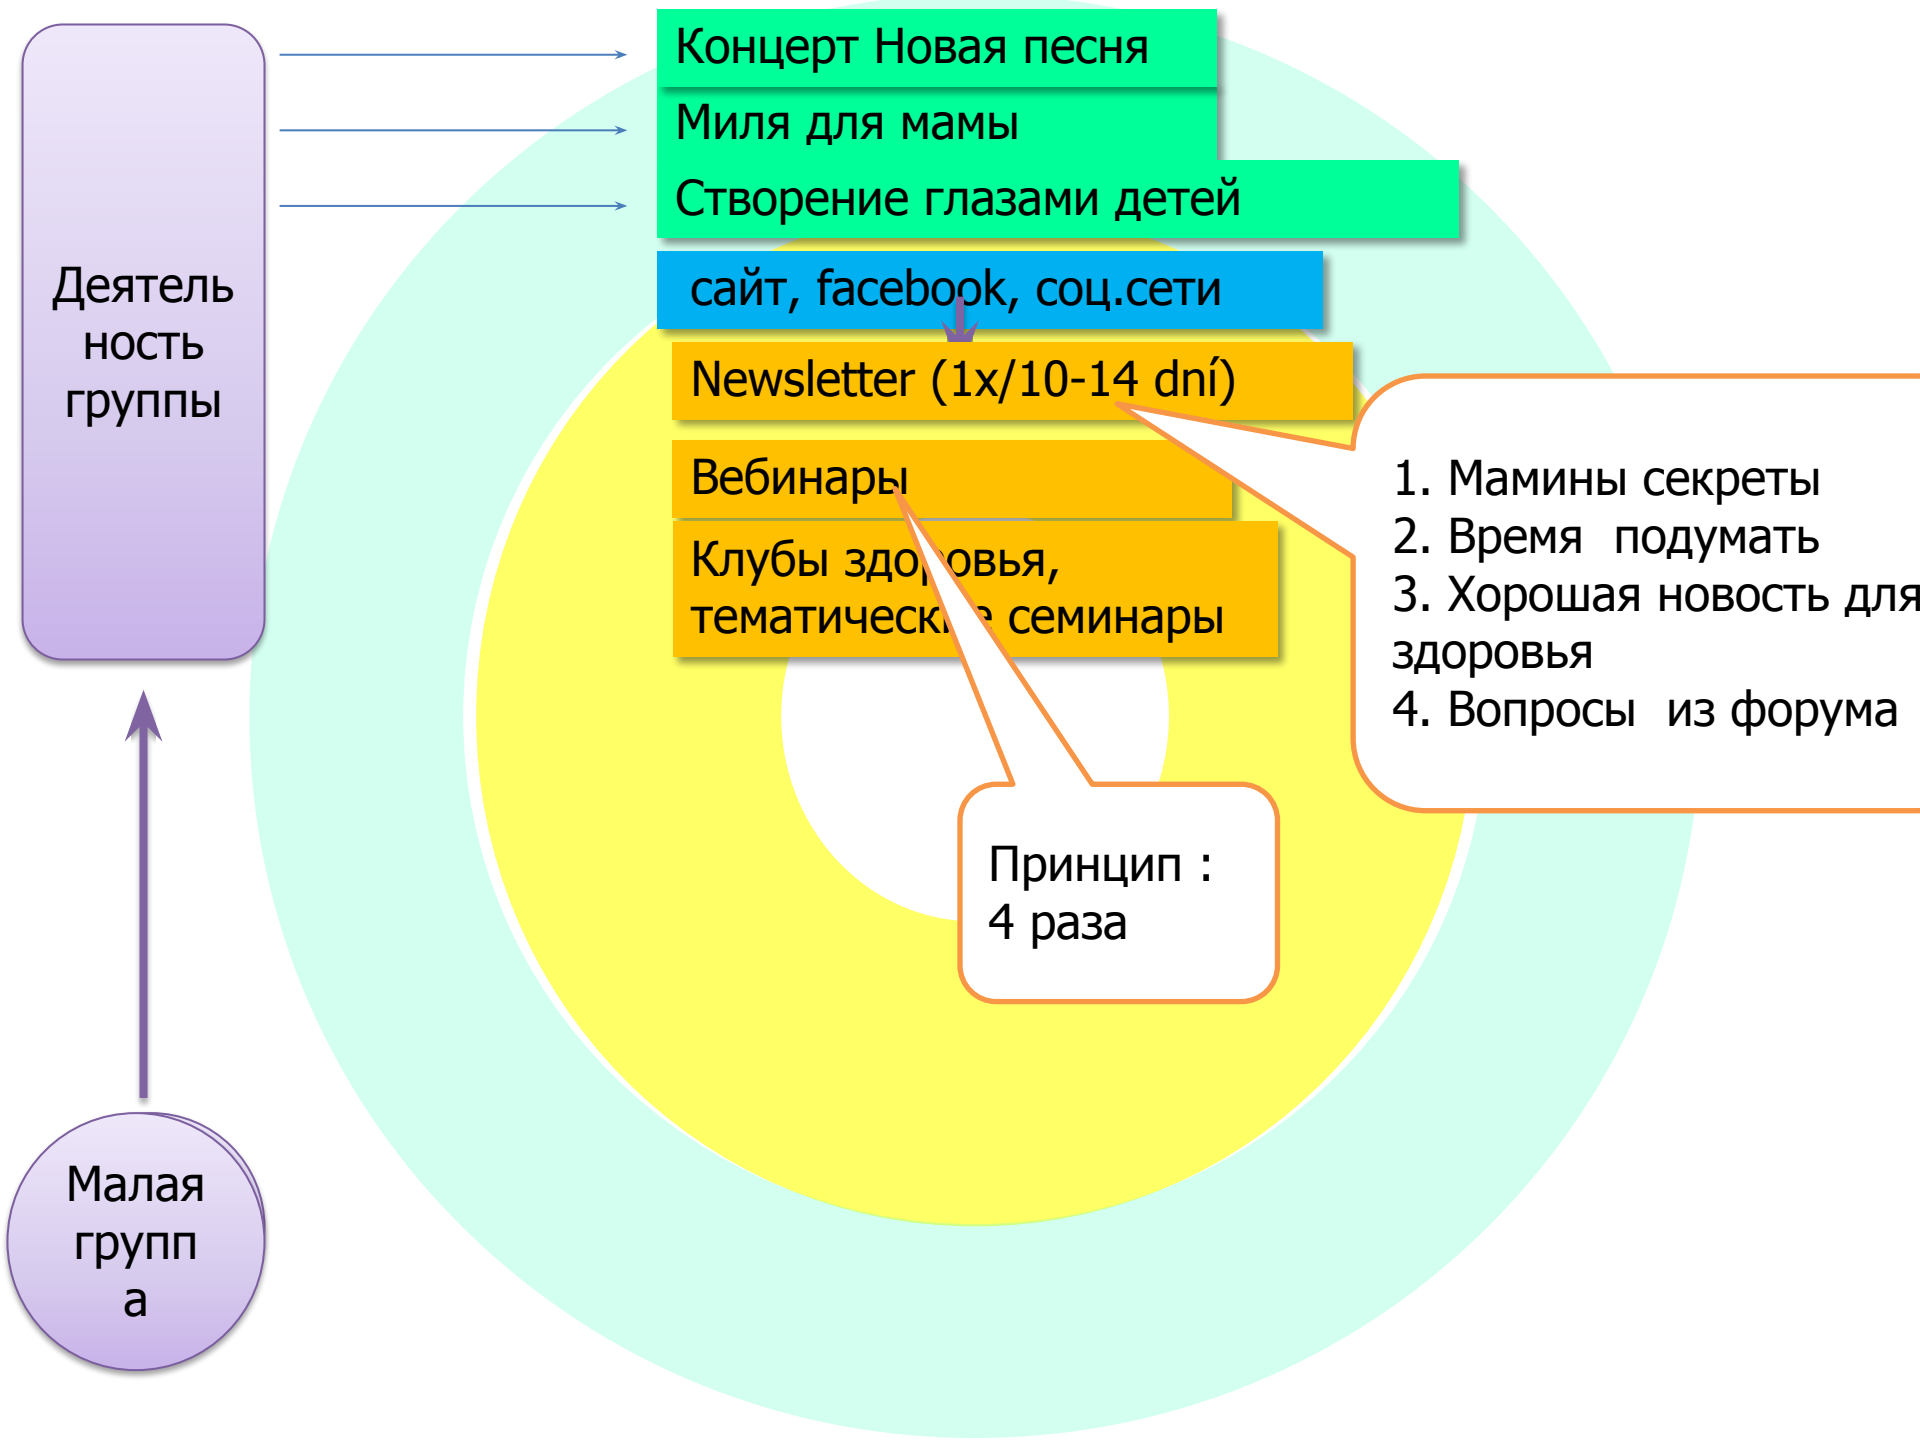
Деятель ность группы

Концерт Новая песня

Миля для мамы

Створение глазами детей

сайт, facebook, соц.сети

Newsletter (1x/10-14 dní)

Вебинары

Клубы здо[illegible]овья, тематическ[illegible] семинары

1. Мамины секреты
2. Время подумать
3. Хорошая новость для здоровья
4. Вопросы из форума

Принцип : 4 раза

Малая групп а